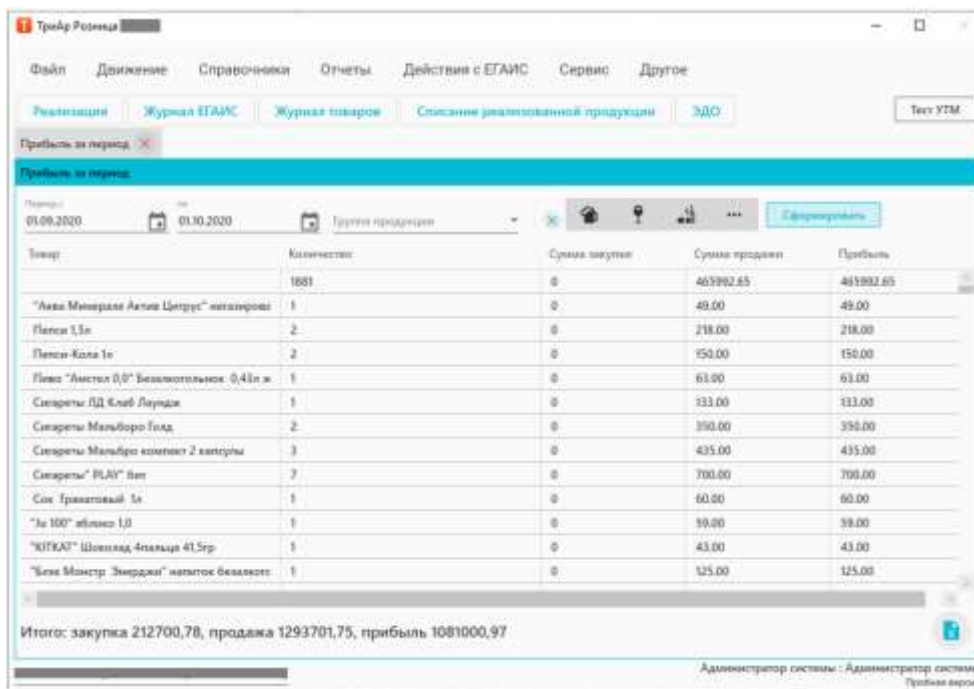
ТриАр Розница

Файл Движение Справочники Отчеты Действия с ЕГАИС Сервис Другое

Реализация Журнал ЕГАИС Журнал товаров Списание реализованной продукции ЭДО Тест УТМ

Прибыль за период

Прибыль за период

Период с 01.09.2020 по 01.10.2020 Группа продукции Сформировать

| Товар | Количество | Сумма закупки | Сумма продажи | Прибыль |
|---|---|---|---|---|
| | 1881 | 0 | 465992.65 | 465992.65 |
| "Аква Минерале Актив Цитрус" негазирова | 1 | 0 | 49.00 | 49.00 |
| Пепси 1,5л | 2 | 0 | 218.00 | 218.00 |
| Пепси-Кола 1л | 2 | 0 | 150.00 | 150.00 |
| Пиво "Амстел 0,0" Безалкогольное 0,43л ж | 1 | 0 | 63.00 | 63.00 |
| Сигареты ЛД Клаб Лаундж | 1 | 0 | 133.00 | 133.00 |
| Сигареты Мальборо Голд | 2 | 0 | 350.00 | 350.00 |
| Сигареты Мальборо компакт 2 капсулы | 3 | 0 | 435.00 | 435.00 |
| Сигареты" PLAY" Hot | 7 | 0 | 700.00 | 700.00 |
| Сок Гранатовый 1л | 1 | 0 | 60.00 | 60.00 |
| "Ja 100" яблоко 1,0 | 1 | 0 | 59.00 | 59.00 |
| "КИТКАТ" Шоколад 4пальца 41,5гр | 1 | 0 | 43.00 | 43.00 |
| "Блэк Монстр Энерджи" напиток безалкого | 1 | 0 | 125.00 | 125.00 |

Итого: закупка 212700,78, продажа 1293701,75, прибыль 1081000,97

Администратор системы : Администратор систем
Пробная верс